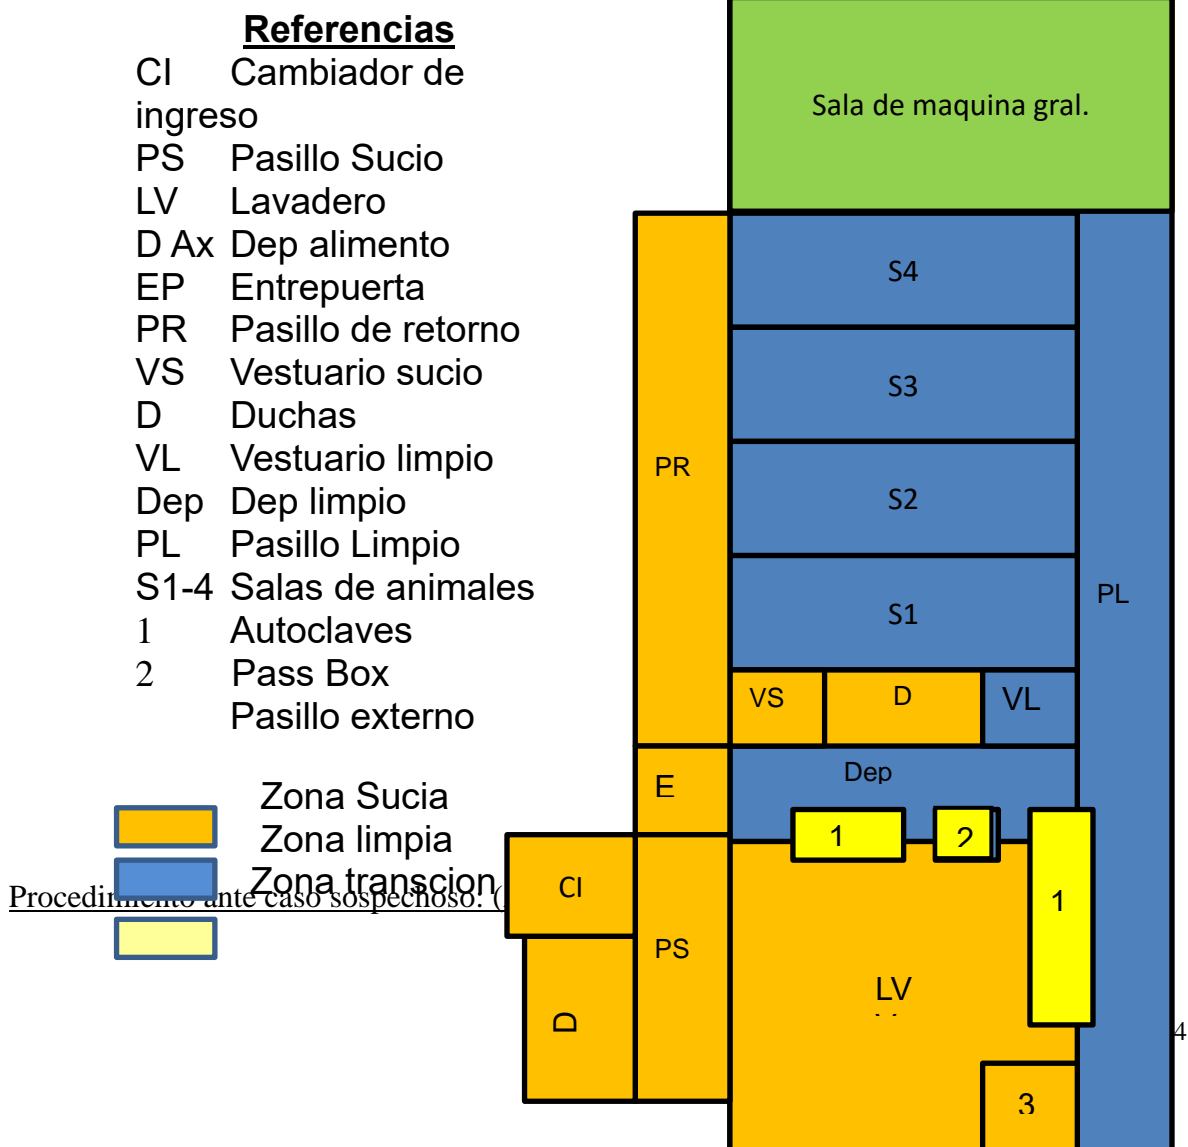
Referencias
CI Cambiador de ingreso
PS Pasillo Sucio
LV Lavadero
D Ax Dep alimento
EP Entrepuerta
PR Pasillo de retorno
VS Vestuario sucio
D Duchas
VL Vestuario limpio
Dep Dep limpio
PL Pasillo Limpio
S1-4 Salas de animales
1 Autoclaves
2 Pass Box
Pasillo externo

Zona Sucia
Zona limpia
Zona transcion

Procedi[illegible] ante caso sospechoso. ([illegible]

Sala de maquina gral.
S4
S3
S2
S1
PR
PL
VS
D
VL
E
Dep
1
2
CI
1
PS
D
LV
3
4